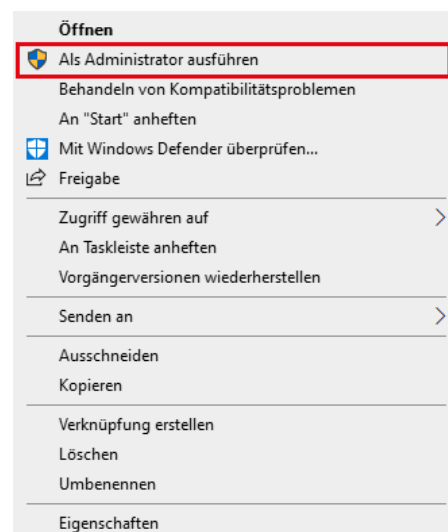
Öffnen
Als Administrator ausführen
Behandeln von Kompatibilitätsproblemen
An "Start" anheften
Mit Windows Defender überprüfen...
Freigabe

Zugriff gewähren auf
An Taskleiste anheften
Vorgängerversionen wiederherstellen

Senden an

Ausschneiden
Kopieren

Verknüpfung erstellen
Löschen
Umbenennen

Eigenschaften